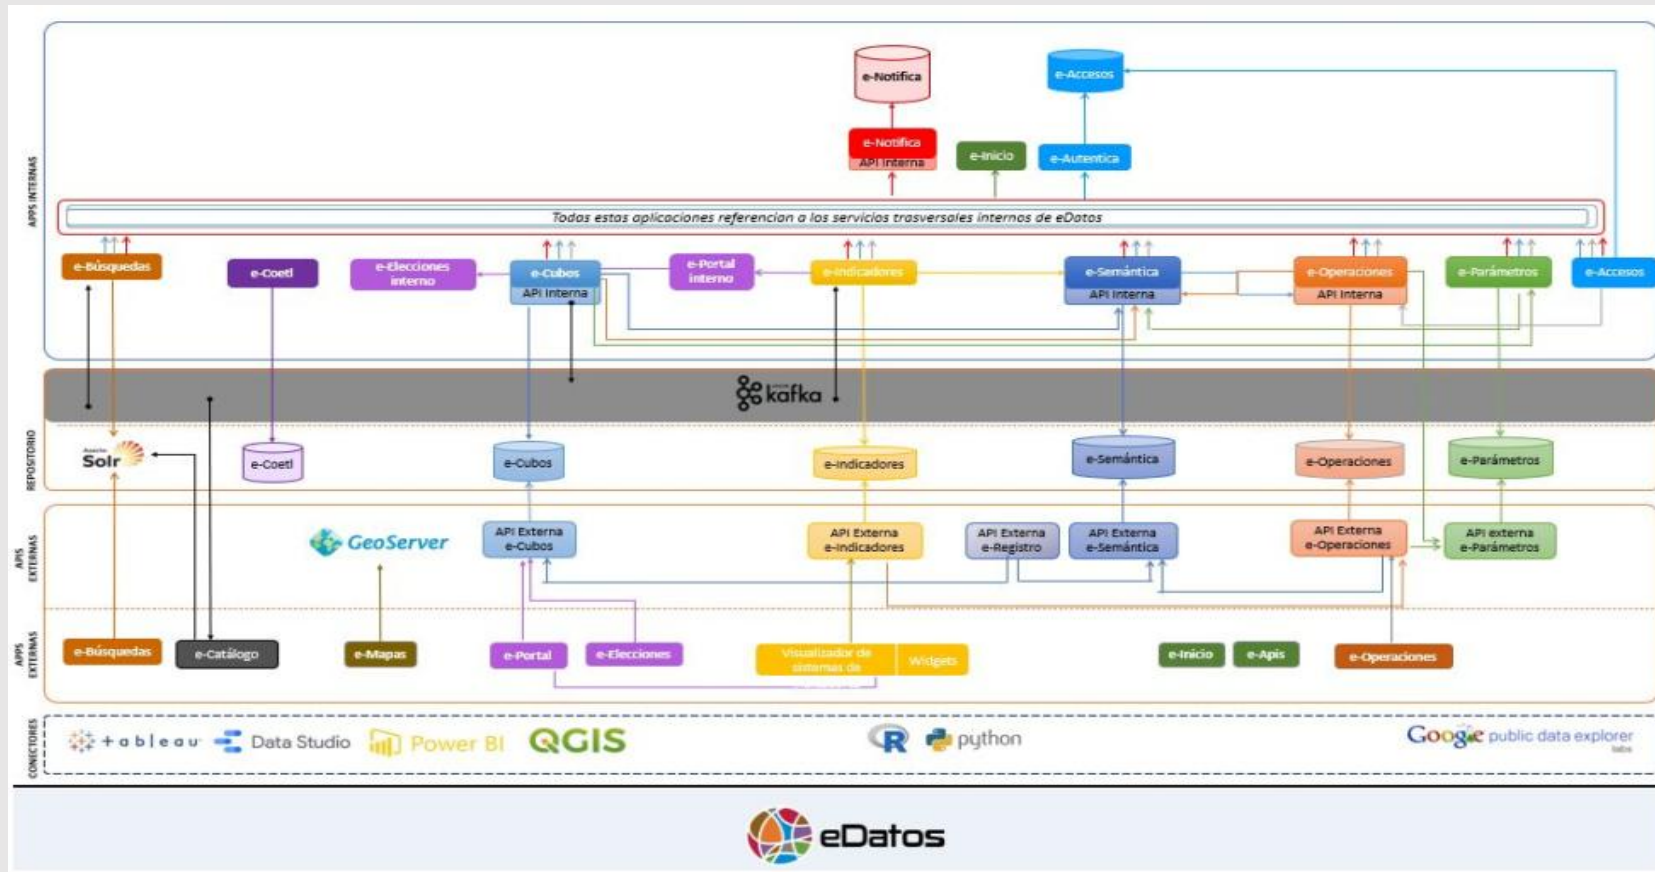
APPS INTERNAS

e-Notifica

e-Accesos

e-Notifica
API Interna

e-Inicio

e-Autentica

Todas estas aplicaciones referencian a los servicios trasversales internos de eDatos

e-Búsquedas

e-Coetl

e-Elecciones interno

e-Cubos
API Interna

e-Portal interno

e-Indicadores

e-Semántica
API Interna

e-Operaciones
API Interna

e-Parámetros

e-Accesos

kafka

REPOSITORIO

Solr

e-Coetl

e-Cubos

e-Indicadores

e-Semántica

e-Operaciones

e-Parámetros

APIS EXTERNAS

GeoServer

API Externa
e-Cubos

API Externa
e-Indicadores

API Externa
e-Registro

API Externa
e-Semántica

API Externa
e-Operaciones

API externa
e-Parámetros

APPS EXTERNAS

e-Búsquedas

e-Catálogo

e-Mapas

e-Portal

e-Elecciones

Visualizador de sistemas de

Widgets

e-Inicio

e-Apis

e-Operaciones

CONECTORES

+ a b l e a u

Data Studio

Power BI

QGIS

R

python

Google public data explorer
labs

eDatos